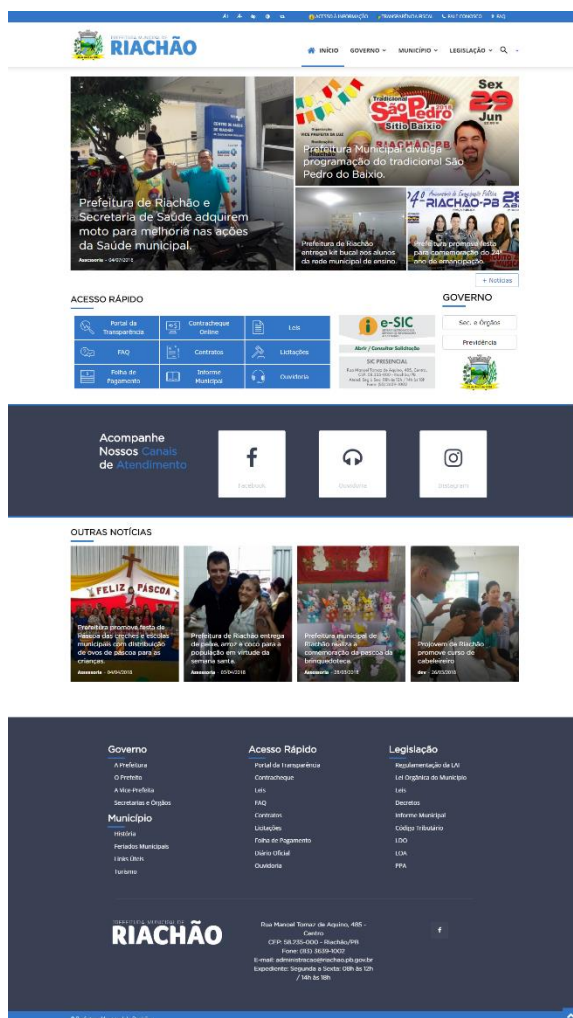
A+ A- ACESSO À INFORMAÇÃO TRANSPARÊNCIA FISCAL FALE CONOSCO FAQ

PREFEITURA MUNICIPAL DE RIACHÃO

INÍCIO GOVERNO MUNICÍPIO LEGISLAÇÃO

Prefeitura de Riachão e Secretaria de Saúde adquirem moto para melhoria nas ações da Saúde municipal.

Assessoria - 04/07/2018

Tradicional São Pedro Sítio Baixio Sex 29 Jun

Prefeitura Municipal divulga programação do tradicional São Pedro do Baixio.

Prefeitura de Riachão entrega kit bucal nos alunos da rede municipal de ensino.

Prefeitura promove festa para comemoração do 24º ano de emancipação.

+ Notícias

ACESSO RÁPIDO

| Portal da Transparência | Contracheque Online | Leis |
|---|---|---|
| FAQ | Contratos | Licitações |
| Folha de Pagamento | Informe Municipal | Ouvidoria |

e-SIC

Abrir / Consultar Solicitação

SIC PRESENCIAL

GOVERNO

Sec. e Órgãos

Previdência

Acompanhe Nossos Canais de Atendimento

Facebook

Ouvidoria

Instagram

OUTRAS NOTÍCIAS

FELIZ PÁSCOA

Prefeitura promove festa de Páscoa das creches e escolas municipais com distribuição de ovos de páscoa para as crianças.

Assessoria - 04/04/2018

Prefeitura de Riachão entrega de peixe, arroz e coco para a população em virtude da semana santa.

Assessoria - 05/04/2018

Prefeitura municipal de Riachão realiza e comemoração da páscoa da brinquedoteca.

Assessoria - 28/03/2018

Projovem de Riachão promove curso de cabeleireiro

dev - 26/03/2018

Governo
A Prefeitura
O Prefeito
A Vice-Prefeita
Secretarias e Órgãos

Município
História
Feriados Municipais
Links Úteis
Turismo

Acesso Rápido
Portal da Transparência
Contracheque
Leis
FAQ
Contratos
Licitações
Folha de Pagamento
Diário Oficial
Ouvidoria

Legislação
Regulamentação da LAI
Lei Orgânica do Município
Leis
Decretos
Informe Municipal
Código Tributário
LDO
LOA
PPA

PREFEITURA MUNICIPAL DE RIACHÃO

Rua Manoel Tomaz de Aquino, 485 - Centro
CEP: 58.235-000 - Riachão/PB
Fone: (83) 3639-1002
E-mail: administracao@riachao.pb.gov.br
Expediente: Segunda a Sexta: 08h às 12h / 14h às 18h